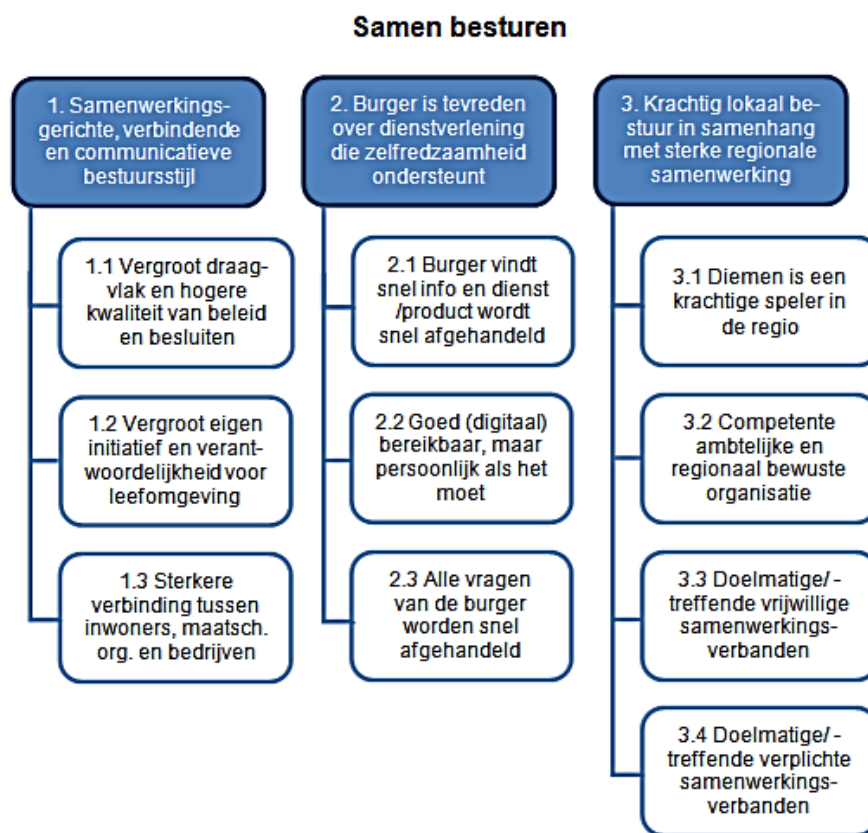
Samen besturen

1. Samenwerkingsgerichte, verbindende en communicatieve bestuursstijl

1.1 Vergroot draagvlak en hogere kwaliteit van beleid en besluiten

1.2 Vergroot eigen initiatief en verantwoordelijkheid voor leefomgeving

1.3 Sterkere verbinding tussen inwoners, maatsch. org. en bedrijven

2. Burger is tevreden over dienstverlening die zelfredzaamheid ondersteunt

2.1 Burger vindt snel info en dienst /product wordt snel afgehandeld

2.2 Goed (digitaal) bereikbaar, maar persoonlijk als het moet

2.3 Alle vragen van de burger worden snel afgehandeld

3. Krachtig lokaal bestuur in samenhang met sterke regionale samenwerking

3.1 Diemen is een krachtige speler in de regio

3.2 Competente ambtelijke en regionaal bewuste organisatie

3.3 Doelmatige/ -treffende vrijwillige samenwerkingsverbanden

3.4 Doelmatige/ -treffende verplichte samenwerkingsverbanden